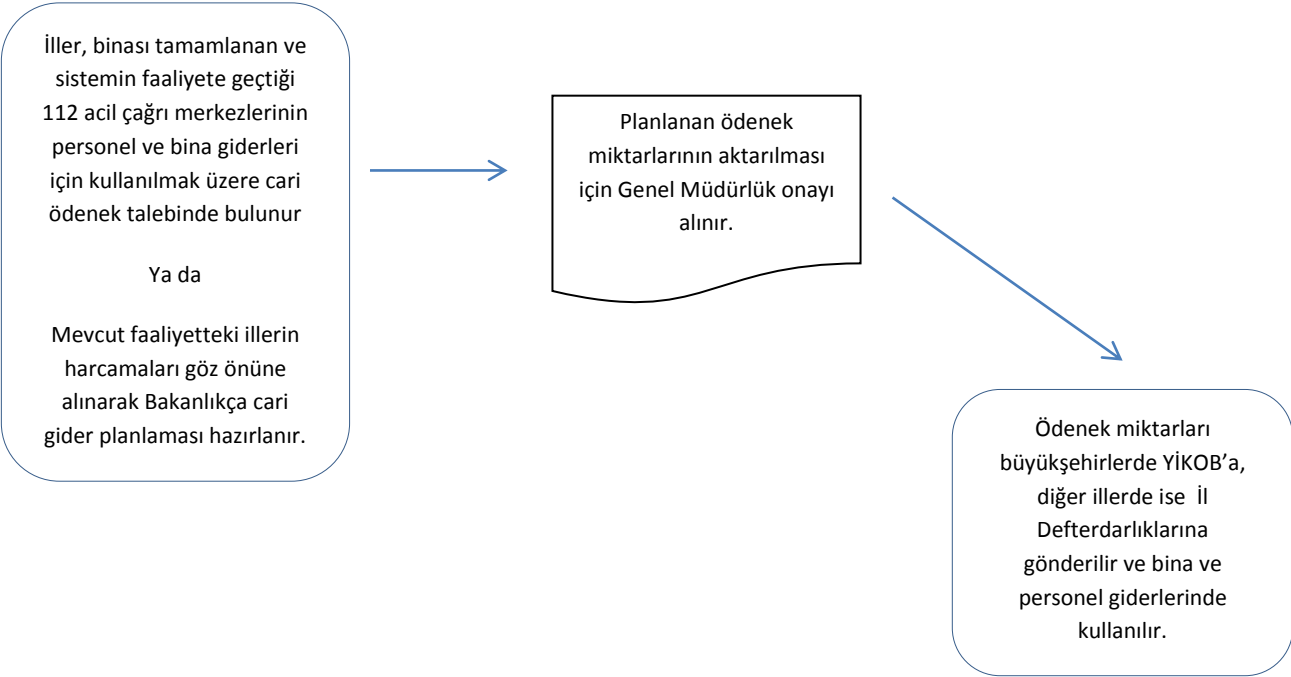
İller, binası tamamlanan ve sistemin faaliyete geçtiği 112 acil çağrı merkezlerinin personel ve bina giderleri için kullanılmak üzere cari ödenek talebinde bulunur

Ya da

Mevcut faaliyetteki illerin harcamaları göz önüne alınarak Bakanlıkça cari gider planlaması hazırlanır.

Planlanan ödenek miktarlarının aktarılması için Genel Müdürlük onayı alınır.

Ödenek miktarları büyükşehirlerde YİKOB'a, diğer illerde ise İl Defterdarlıklarına gönderilir ve bina ve personel giderlerinde kullanılır.